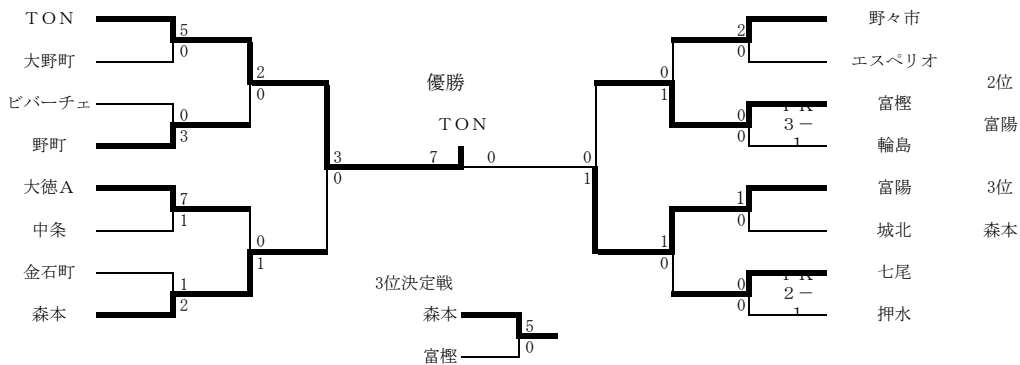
TON
5
0
大野町
2
0
ビバーチェ
0
3
野町
大徳A
7
1
中条
0
1
金石町
1
2
森本
3
0
7
優勝
TON
0
0
1
3位決定戦
森本
5
0
富樫

野々市
2
0
エスペリオ
0
1
富樫
0
0
PK
3－
1
輪島
富陽
1
0
城北
1
0
七尾
0
0
PK
2－
1
押水

2位
富陽
3位
森本